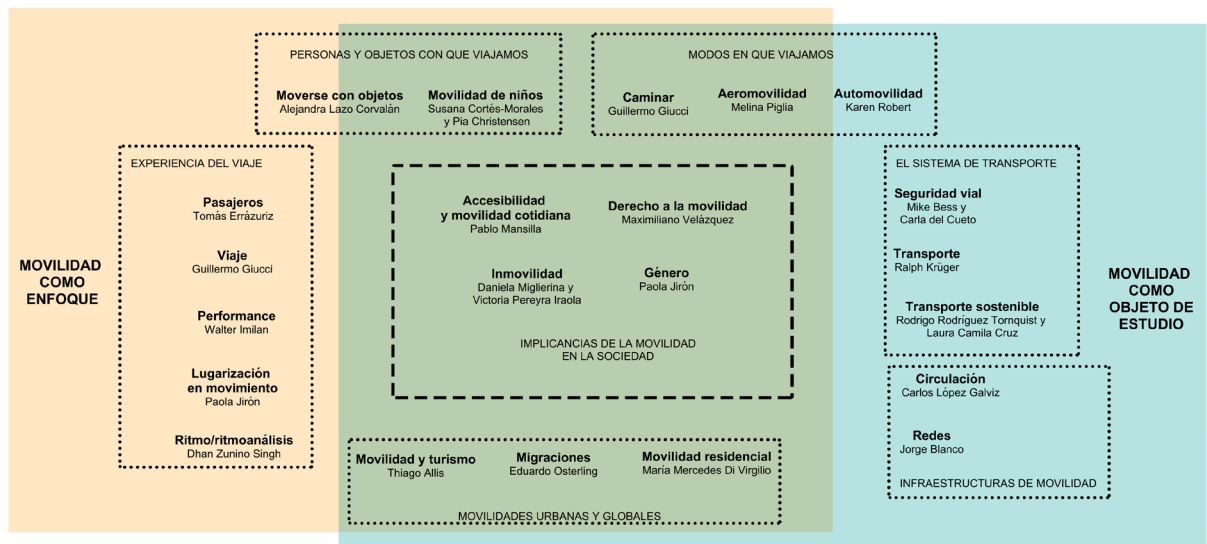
MOVILIDAD COMO ENFOQUE

PERSONAS Y OBJETOS CON QUE VIAJAMOS

**Moverse con objetos**
Alejandra Lazo Corvalán

**Movilidad de niños**
Susana Cortés-Morales y Pia Christensen

MODOS EN QUE VIAJAMOS

**Caminar**
Guillermo Giucci

**Aeromovilidad**
Melina Piglia

**Automovilidad**
Karen Robert

EXPERIENCIA DEL VIAJE

**Pasajeros**
Tomás Errázuriz

**Viaje**
Guillermo Giucci

**Performance**
Walter Imilan

**Lugarización en movimiento**
Paola Jirón

**Ritmo/ritmoanálisis**
Dhan Zunino Singh

**Accesibilidad y movilidad cotidiana**
Pablo Mansilla

**Derecho a la movilidad**
Maximiliano Velázquez

**Inmovilidad**
Daniela Miglierina y Victoria Pereyra Iraola

**Género**
Paola Jirón

IMPLICANCIAS DE LA MOVILIDAD EN LA SOCIEDAD

EL SISTEMA DE TRANSPORTE

**Seguridad vial**
Mike Bess y Carla del Cueto

**Transporte**
Ralph Krüger

**Transporte sostenible**
Rodrigo Rodriguez Tornquist y Laura Camila Cruz

MOVILIDAD COMO OBJETO DE ESTUDIO

**Circulación**
Carlos López Galviz

**Redes**
Jorge Blanco

INFRAESTRUCTURAS DE MOVILIDAD

**Movilidad y turismo**
Thiago Allis

**Migraciones**
Eduardo Osterling

**Movilidad residencial**
María Mercedes Di Virgilio

MOVILIDADES URBANAS Y GLOBALES